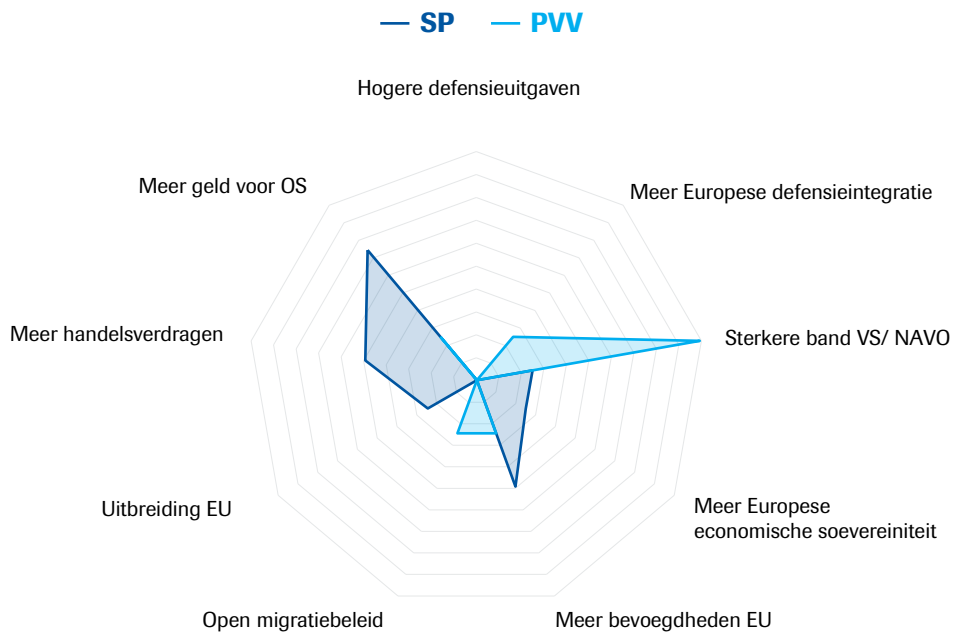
SP PVV

Hogere defensieuitgaven

Meer Europese defensieintegratie

Sterkere band VS/ NAVO

Meer Europese economische soevereiniteit

Meer bevoegdheden EU

Open migratiebeleid

Uitbreiding EU

Meer handelsverdragen

Meer geld voor OS